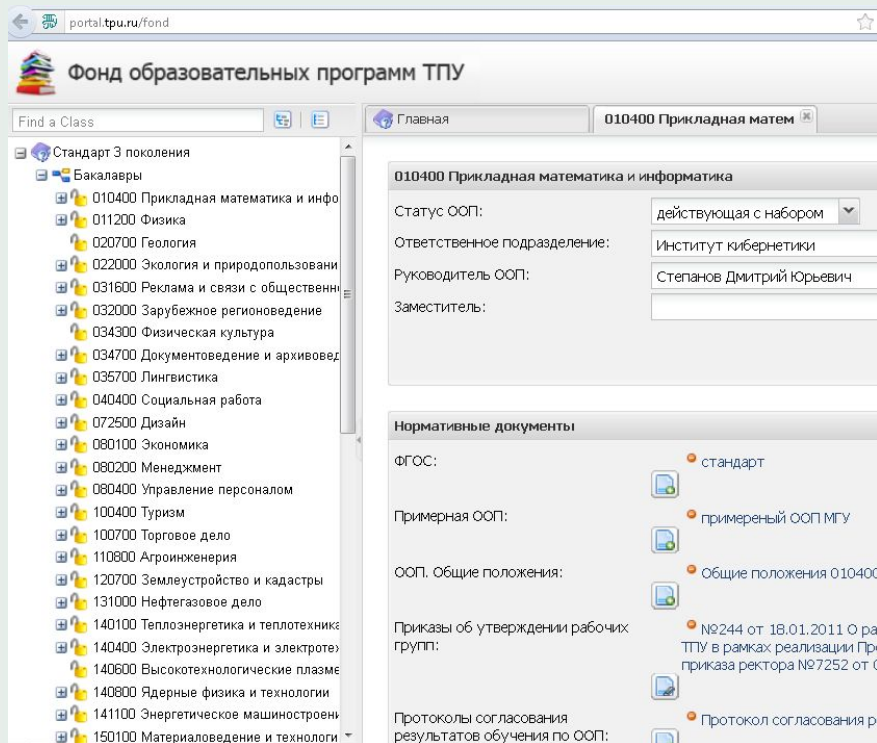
portal.tpu.ru/fond

Фонд образовательных программ ТПУ

Find a Class

Стандарт 3 поколения
Бакалавры
010400 Прикладная математика и инфо
011200 Физика
020700 Геология
022000 Экология и природопользовани
031600 Реклама и связи с общественн
032000 Зарубежное регионоведение
034300 Физическая культура
034700 Документоведение и архивовед
035700 Лингвистика
040400 Социальная работа
072500 Дизайн
080100 Экономика
080200 Менеджмент
080400 Управление персоналом
100400 Туризм
100700 Торговое дело
110800 Агроинженерия
120700 Землеустройство и кадастры
131000 Нефтегазовое дело
140100 Теплоэнергетика и теплотехника
140400 Электроэнергетика и электротех
140600 Высокотехнологические плазме
140800 Ядерные физика и технологии
141100 Энергетическое машиностроени
150100 Материаловедение и технологи

Главная
010400 Прикладная матем

010400 Прикладная математика и информатика
Статус ООП: действующая с набором
Ответственное подразделение: Институт кибернетики
Руководитель ООП: Степанов Дмитрий Юрьевич
Заместитель:

Нормативные документы
ФГОС: стандарт
Примерная ООП: примереный ООП МГУ
ООП. Общие положения: Общие положения 010400
Приказы об утверждении рабочих групп: №244 от 18.01.2011 О ра ТПУ в рамках реализации Пр приказа ректора №7252 от
Протоколы согласования результатов обучения по ООП: Протокол согласования р